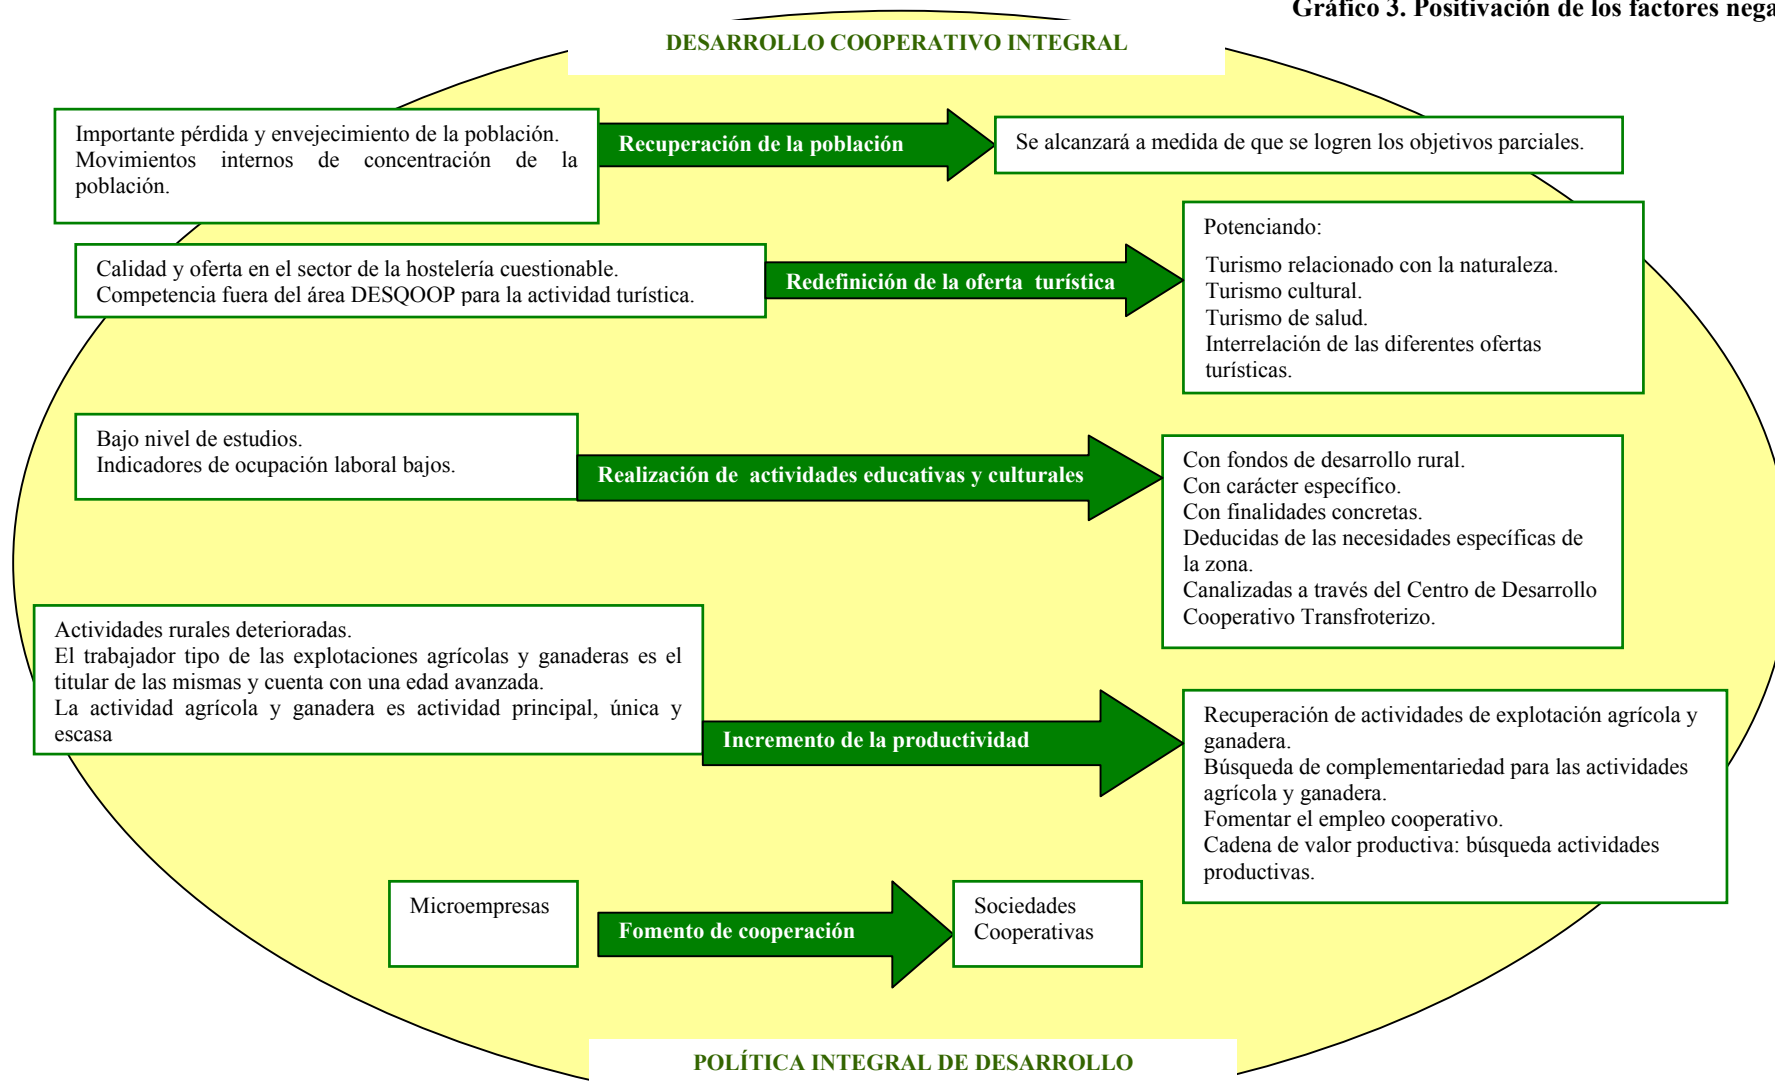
Gráfico 3. Positivación de los factores nega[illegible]

DESARROLLO COOPERATIVO INTEGRAL

Importante pérdida y envejecimiento de la población. Movimientos internos de concentración de la población.

Recuperación de la población

Se alcanzará a medida de que se logren los objetivos parciales.

Calidad y oferta en el sector de la hostelería cuestionable. Competencia fuera del área DESQOOP para la actividad turística.

Redefinición de la oferta turística

Potenciando:
Turismo relacionado con la naturaleza.
Turismo cultural.
Turismo de salud.
Interrelación de las diferentes ofertas turísticas.

Bajo nivel de estudios.
Indicadores de ocupación laboral bajos.

Realización de actividades educativas y culturales

Con fondos de desarrollo rural.
Con carácter específico.
Con finalidades concretas.
Deducidas de las necesidades específicas de la zona.
Canalizadas a través del Centro de Desarrollo Cooperativo Transfroterizo.

Actividades rurales deterioradas.
El trabajador tipo de las explotaciones agrícolas y ganaderas es el titular de las mismas y cuenta con una edad avanzada.
La actividad agrícola y ganadera es actividad principal, única y escasa

Incremento de la productividad

Recuperación de actividades de explotación agrícola y ganadera.
Búsqueda de complementariedad para las actividades agrícola y ganadera.
Fomentar el empleo cooperativo.
Cadena de valor productiva: búsqueda actividades productivas.

Microempresas

Fomento de cooperación

Sociedades Cooperativas

POLÍTICA INTEGRAL DE DESARROLLO